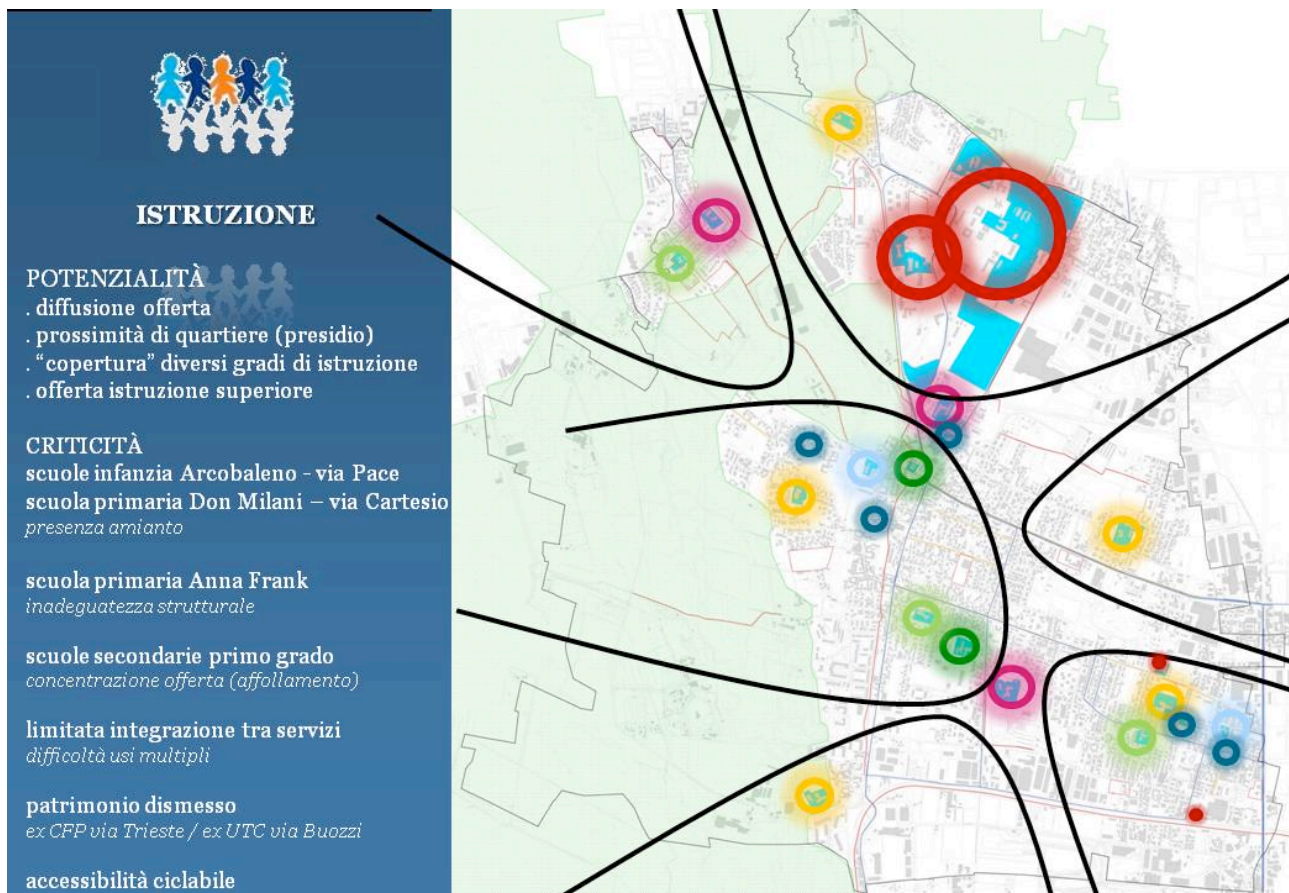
ISTRUZIONE

POTENZIALITÀ
. diffusione offerta
. prossimità di quartiere (presidio)
. "copertura" diversi gradi di istruzione
. offerta istruzione superiore

CRITICITÀ
scuole infanzia Arcobaleno - via Pace
scuola primaria Don Milani – via Cartesio
presenza amianto

scuola primaria Anna Frank
inadeguatezza strutturale

scuole secondarie primo grado
concentrazione offerta (affollamento)

limitata integrazione tra servizi
difficoltà usi multipli

patrimonio dismesso
ex CFP via Trieste / ex UTC via Buozzi

accessibilità ciclabile